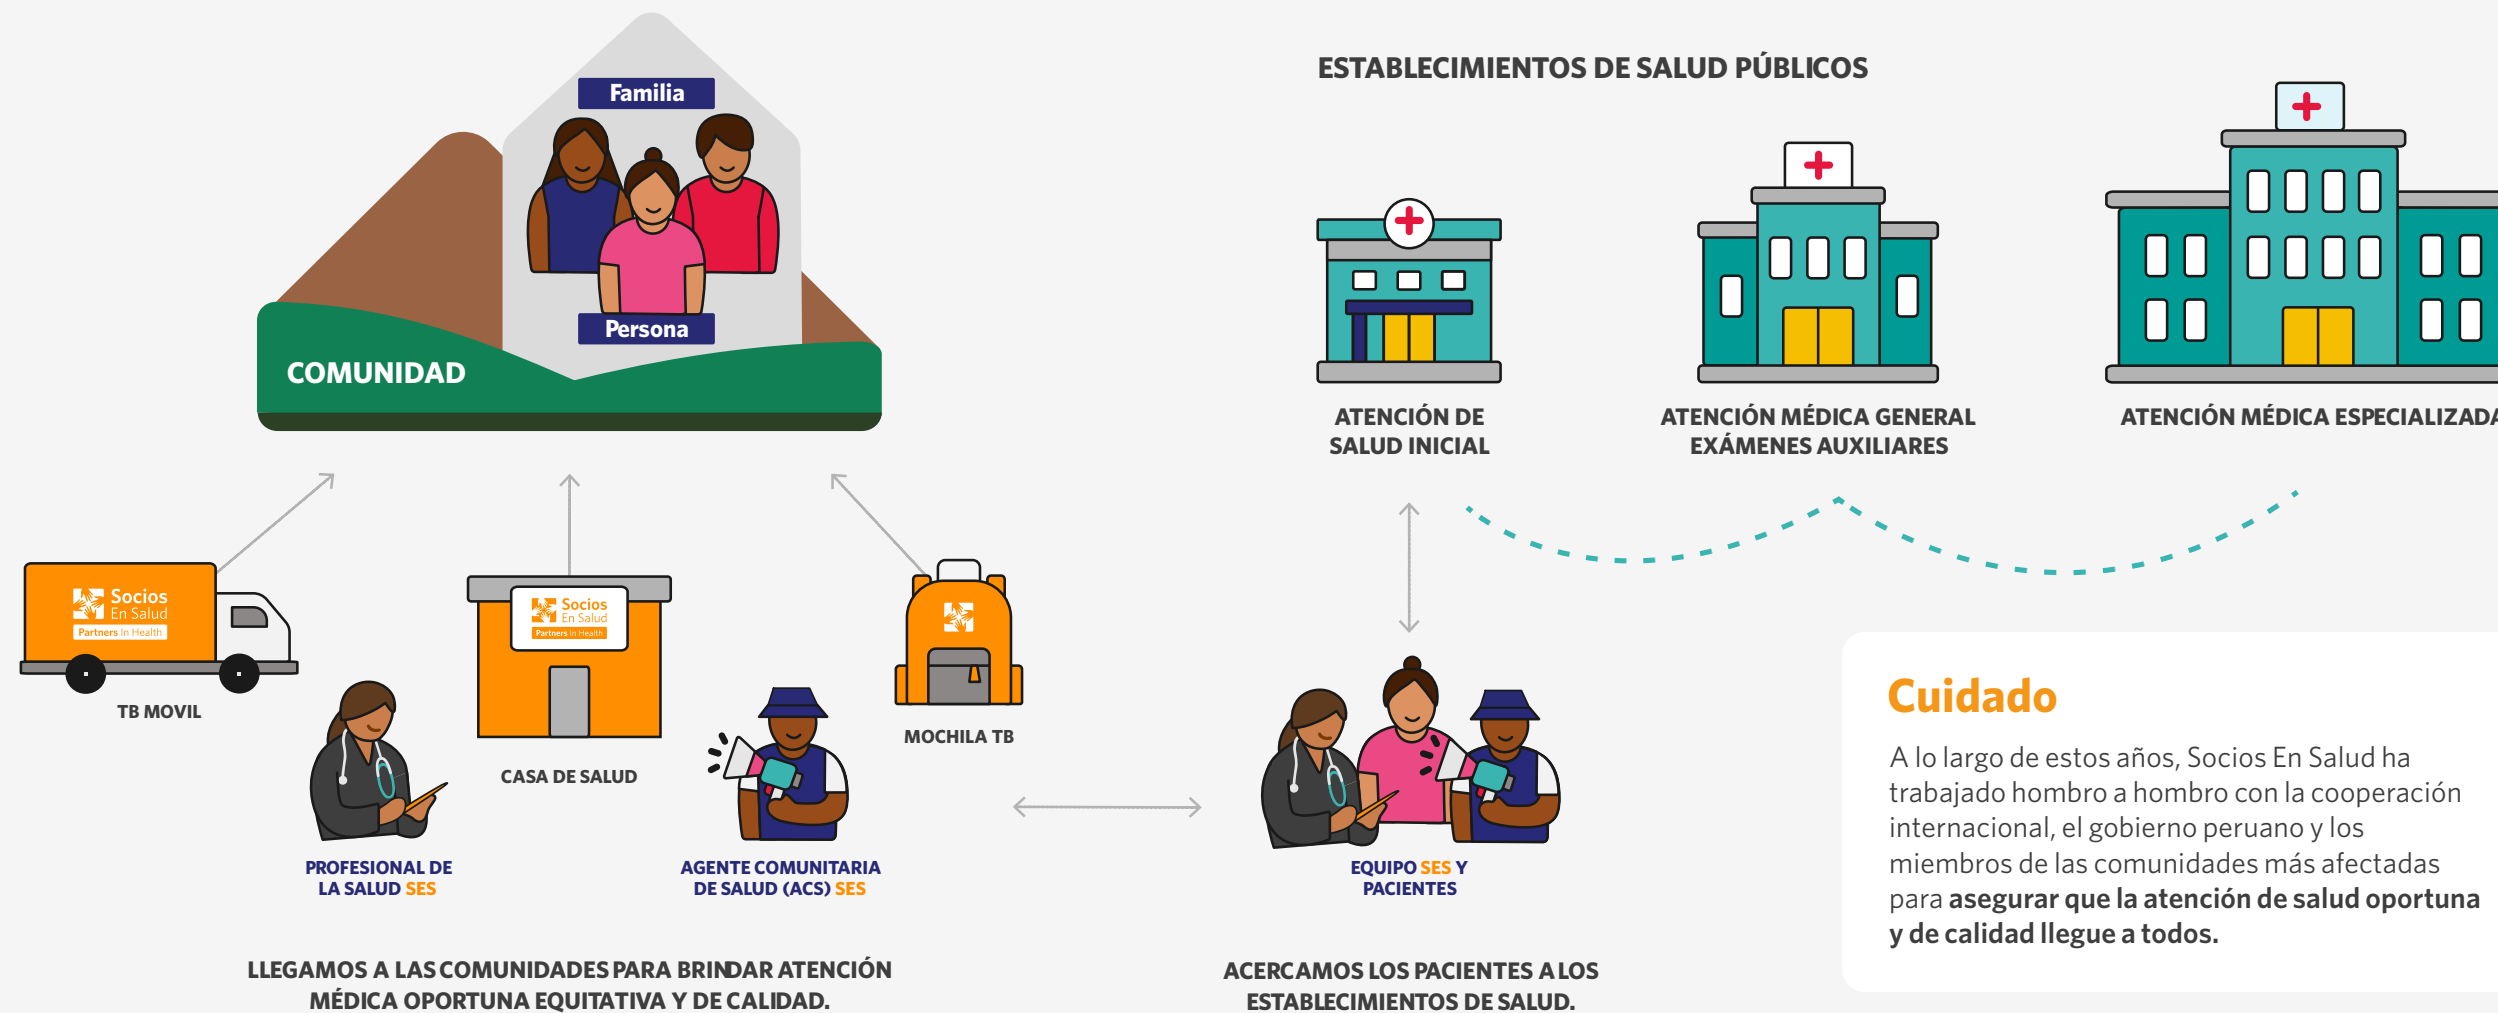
Familia

Persona

COMUNIDAD

ESTABLECIMIENTOS DE SALUD PÚBLICOS

ATENCIÓN DE SALUD INICIAL

ATENCIÓN MÉDICA GENERAL EXÁMENES AUXILIARES

ATENCIÓN MÉDICA ESPECIALIZADA

Socios En Salud Partners In Health

TB MOVIL

Socios En Salud Partners In Health

CASA DE SALUD

MOCHILA TB

PROFESIONAL DE LA SALUD SES

AGENTE COMUNITARIA DE SALUD (ACS) SES

EQUIPO SES Y PACIENTES

Cuidado

A lo largo de estos años, Socios En Salud ha trabajado hombro a hombro con la cooperación internacional, el gobierno peruano y los miembros de las comunidades más afectadas para **asegurar que la atención de salud oportuna y de calidad llegue a todos.**

LLEGAMOS A LAS COMUNIDADES PARA BRINDAR ATENCIÓN MÉDICA OPORTUNA EQUITATIVA Y DE CALIDAD.

ACERCAMOS LOS PACIENTES A LOS ESTABLECIMIENTOS DE SALUD.